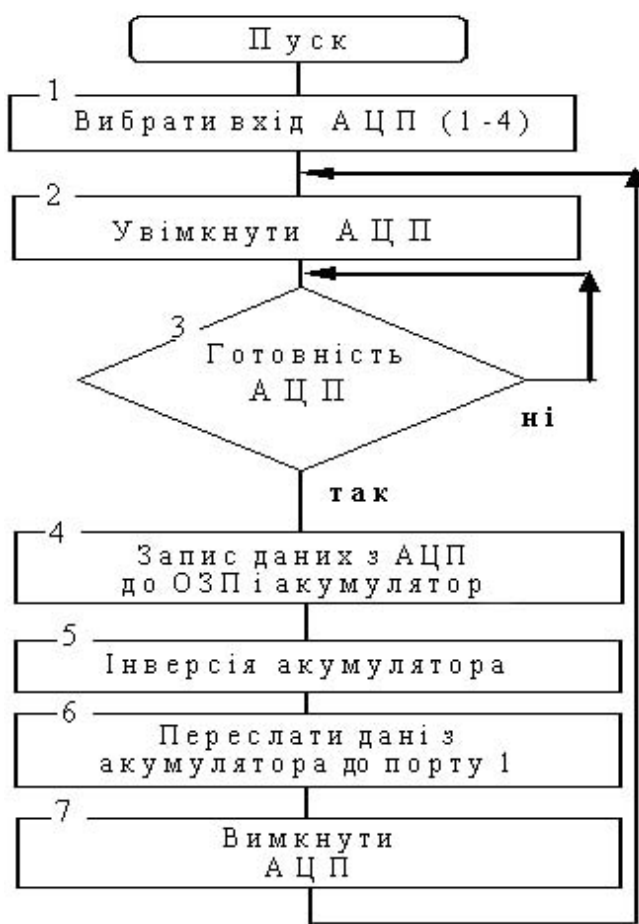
Пуск

1

Вибрати вхід АЦП (1-4)

2

Увімкнути АЦП

3

Готовність АЦП

ні

так

4

Запис даних з АЦП до ОЗП і акумулятор

5

Інверсія акумулятора

6

Переслати дані з акумулятора до порту 1

7

Вимкнути АЦП